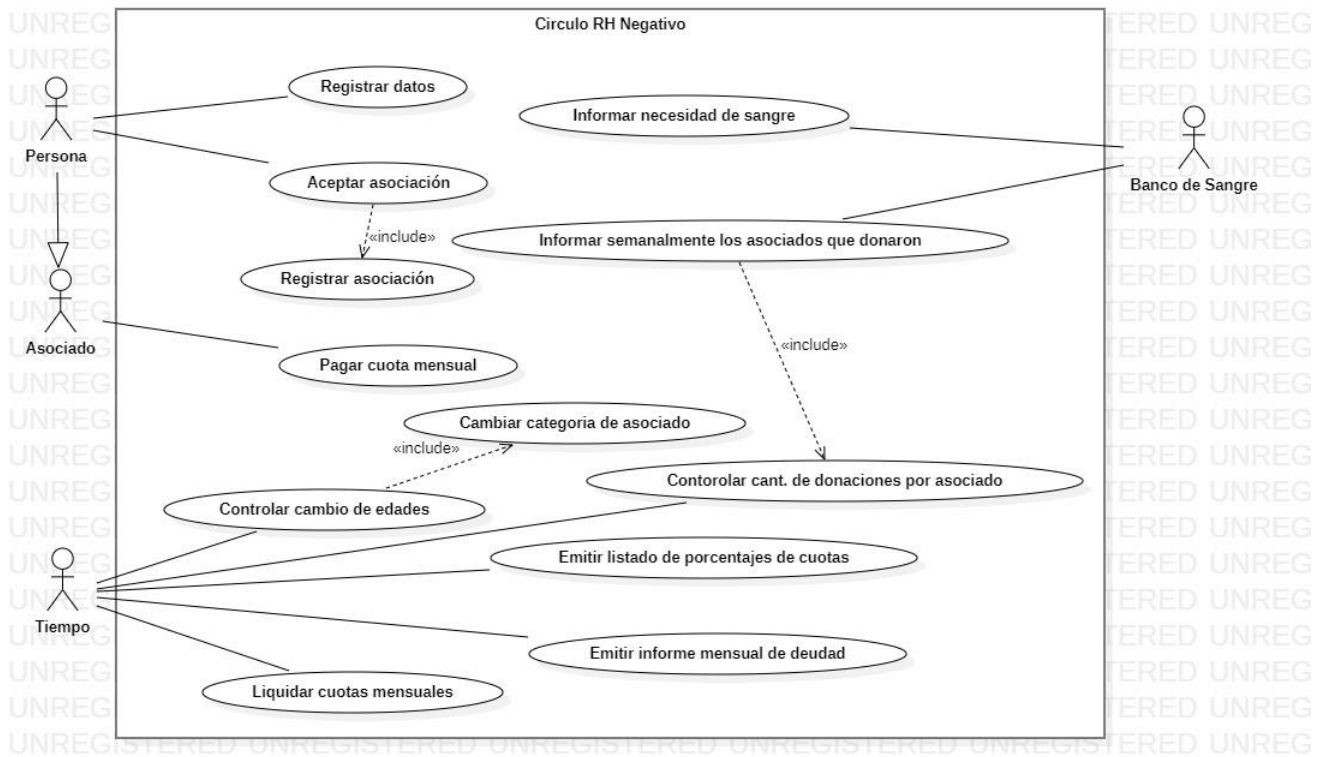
Circulo RH Negativo

Persona

Registrar datos

Aceptar asociación

«include»

Registrar asociación

Asociado

Pagar cuota mensual

Informar necesidad de sangre

Banco de Sangre

Informar semanalmente los asociados que donaron

«include»

Cambiar categoria de asociado

«include»

Controlar cambio de edades

Contorolar cant. de donaciones por asociado

Tiempo

Emitir listado de porcentajes de cuotas

Emitir informe mensual de deudad

Liquidar cuotas mensuales

UNREGISTERED UNREGISTERED UNREGISTERED UNREGISTERED UNREGISTERED UNREG